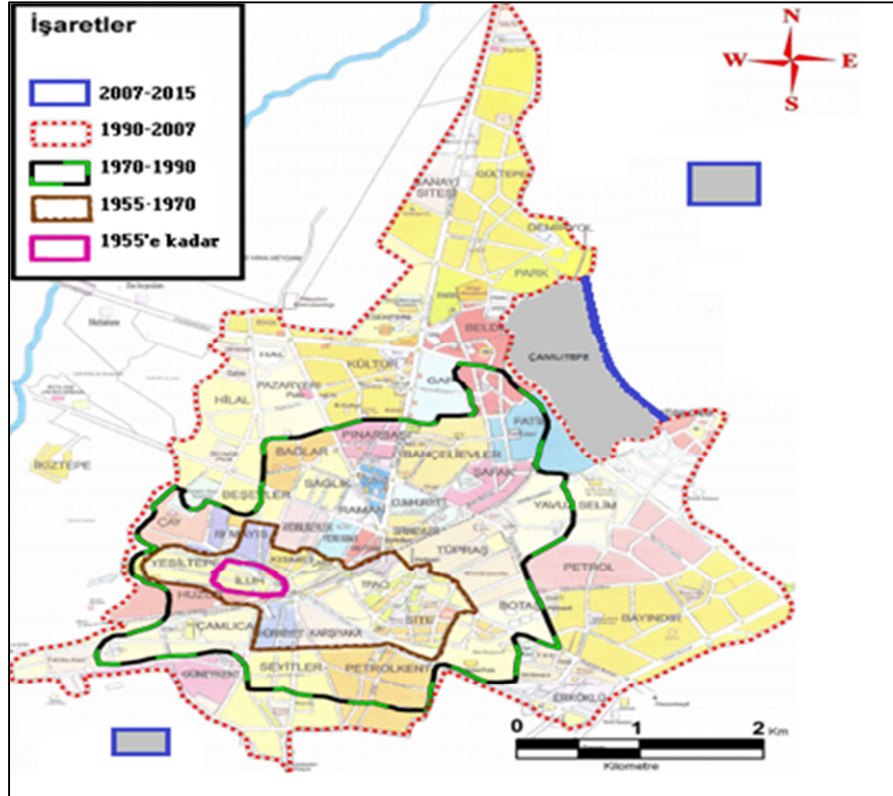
İşaretler

2007-2015

1990-2007

1970-1990

1955-1970

1955'e kadar

N
W
E
S

GÖLTEPE
SANAYİ SİTESİ
DEMİRYOL
PARK
BELDE
ÇAMLITEPE
KÜLTÜR
HAL
PAZARYERİ
HİLAL
GAP
FATİH
PINARBAŞI
BAĞLAR
BAHÇELİEVLER
ŞAFAK
SAĞLIK
RAMAN
BEŞEVLER
ÇAY
19 MAYIS
YAVUZ SELİM
YEŞİLTEPE
İLUH
TPAO
TÜPRAŞ
HUZUR
PETROL
BOTAŞ
ÇAMLICA
HÜRRİYET
KARŞIYAKA
SİTE
BAYINDIR
SEYİTLER
PETROLKENT
GÜNEYKENT
ERKÖKLÜ
BÜZTEPE

0
1
2 Km
Kilometre